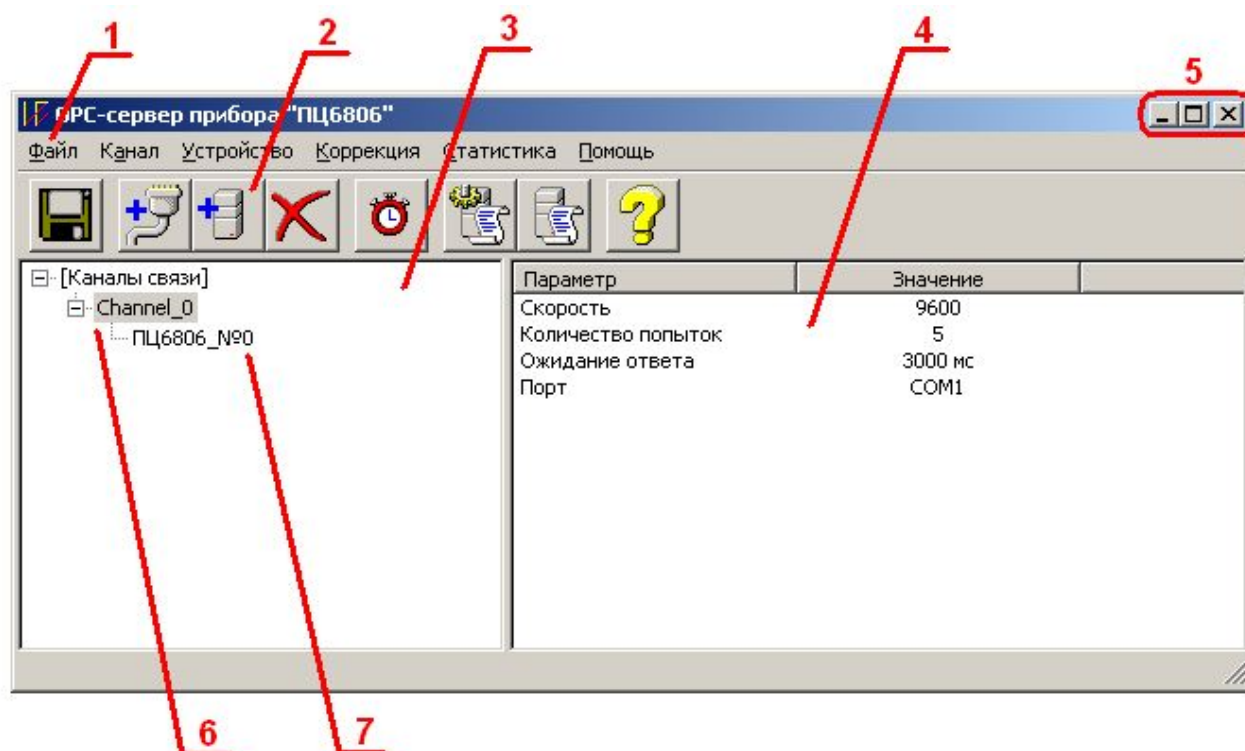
1 2 3 4 5

OPC-сервер прибора "ПЦ6806"

Файл Канал Устройство Коррекция Статистика Помощь

[Каналы связи]
Channel_0
ПЦ6806_№0

| Параметр | Значение |
|---|---|
| Скорость | 9600 |
| Количество попыток | 5 |
| Ожидание ответа | 3000 мс |
| Порт | COM1 |

6 7